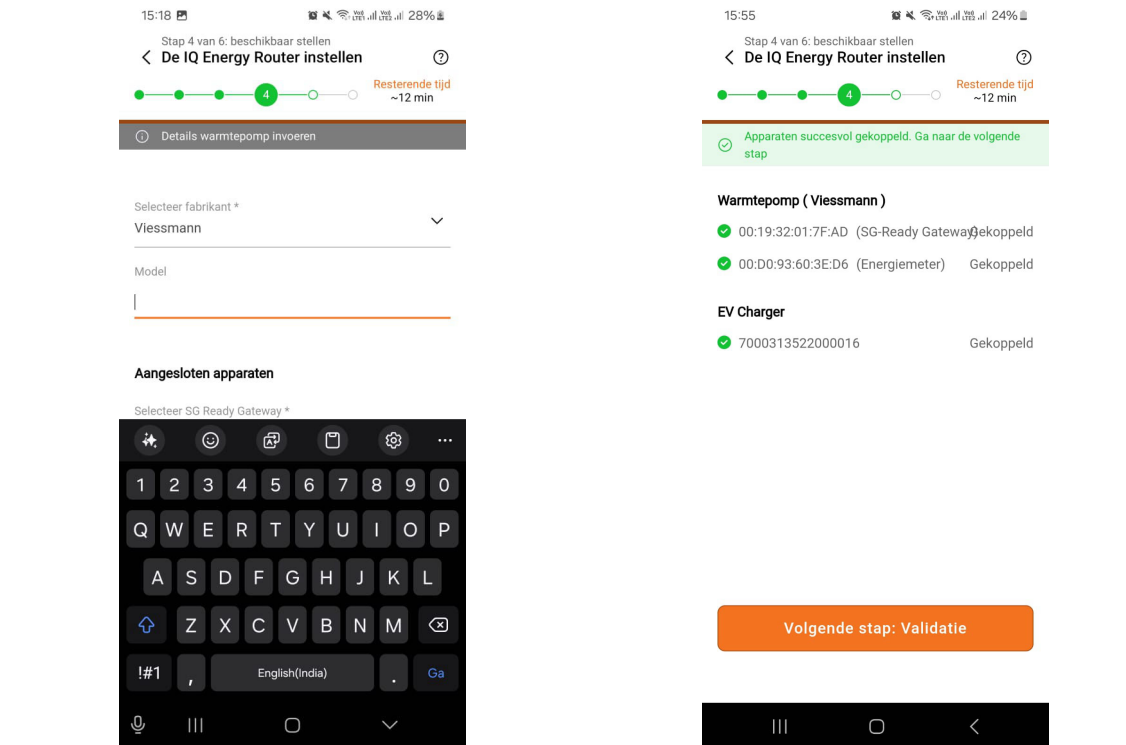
15:18

28%

Stap 4 van 6: beschikbaar stellen

De IQ Energy Router instellen

4

Resterende tijd
~12 min

Details warmtepomp invoeren

Selecteer fabrikant *
Viessmann

Model

Aangesloten apparaten

Selecteer SG Ready Gateway *

1 2 3 4 5 6 7 8 9 0
Q W E R T Y U I O P
A S D F G H J K L
Z X C V B N M
!#1 , English(India) . Ga

15:55

24%

Stap 4 van 6: beschikbaar stellen

De IQ Energy Router instellen

4

Resterende tijd
~12 min

Apparaten succesvol gekoppeld. Ga naar de volgende stap

Warmtepomp ( Viessmann )

00:19:32:01:7F:AD (SG-Ready Gateway) Gekoppeld

00:D0:93:60:3E:D6 (Energiemeter) Gekoppeld

EV Charger

7000313522000016 Gekoppeld

Volgende stap: Validatie